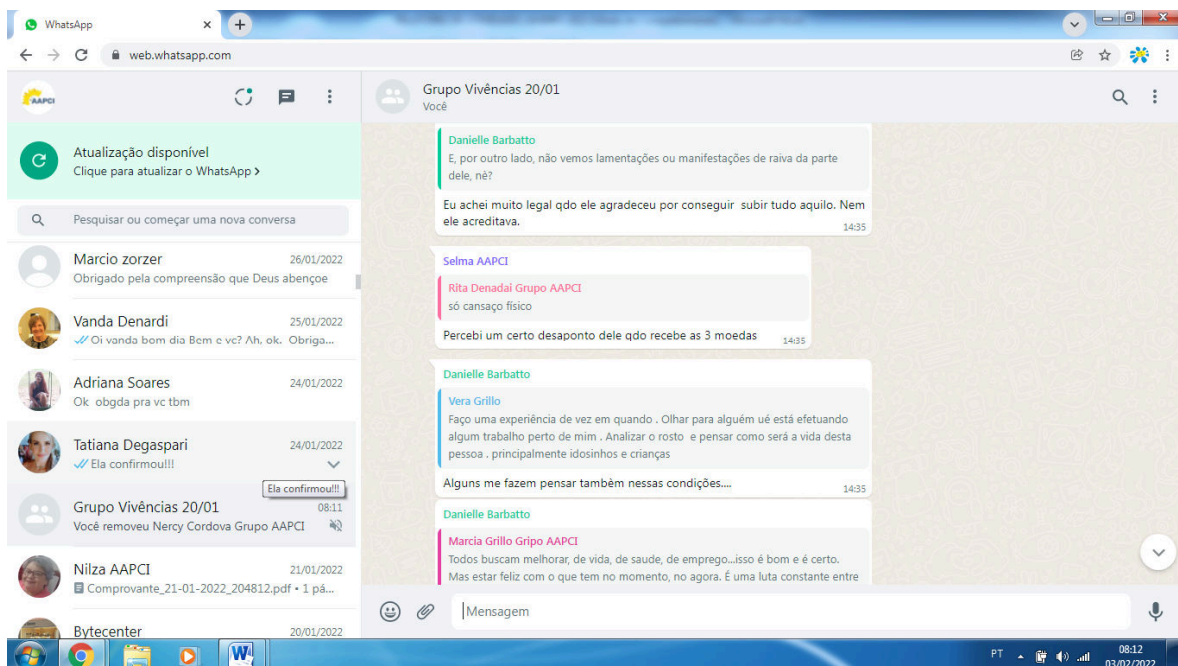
WhatsApp ×

web.whatsapp.com

AAPCI

Atualização disponível
Clique para atualizar o WhatsApp >

Pesquisar ou começar uma nova conversa

Marcio zorzer 26/01/2022
Obrigado pela compreensão que Deus abençoe

Vanda Denardi 25/01/2022
Oi vanda bom dia Bem e vc? Ah, ok. Obriga...

Adriana Soares 24/01/2022
Ok obgda pra vc tbm

Tatiana Degaspari 24/01/2022
Ela confirmou!!!

Ela confirmou!!!

Grupo Vivências 20/01 08:11
Você removeu Nercy Cordova Grupo AAPCI

Nilza AAPCI 21/01/2022
Comprovante_21-01-2022_204812.pdf • 1 pá...

Bytecenter 20/01/2022

Grupo Vivências 20/01
Você

Danielle Barbatto
E, por outro lado, não vemos lamentações ou manifestações de raiva da parte dele, né?

Eu achei muito legal qdo ele agradeceu por conseguir subir tudo aquilo. Nem ele acreditava. 14:35

Selma AAPCI
Rita Denadai Grupo AAPCI
só cansaço físico

Percebi um certo desaponto dele qdo recebe as 3 moedas 14:35

Danielle Barbatto
Vera Grillo
Faço uma experiência de vez em quando . Olhar para alguém ué está efetuando algum trabalho perto de mim . Analizar o rosto e pensar como será a vida desta pessoa . principalmente idosinhos e crianças

Alguns me fazem pensar também nessas condições.... 14:35

Danielle Barbatto
Marcia Grillo Gripo AAPCI
Todos buscam melhorar, de vida, de saude, de emprego...isso é bom e é certo. Mas estar feliz com o que tem no momento, no agora. É uma luta constante entre

Mensagem

PT 08:12 03/02/2022